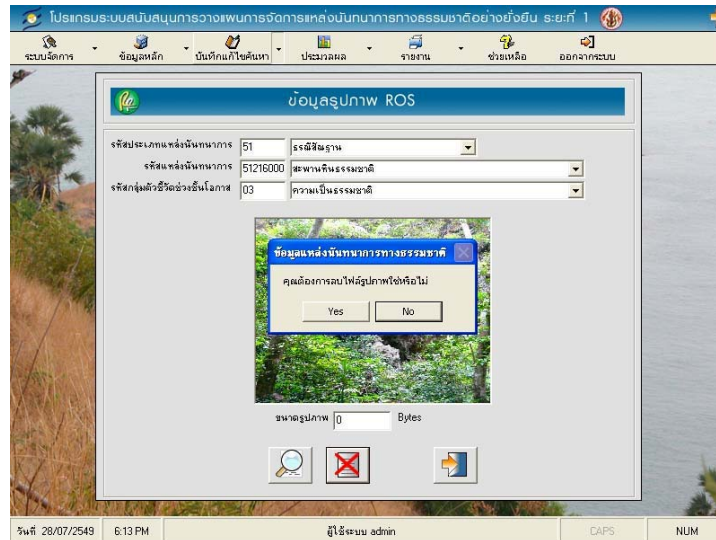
โปรแกรมระบบสนับสนุนการวางแผนการจัดการแหล่งนันทนาการทางธรรมชาติอย่างยั่งยืน ระยะที่ 1

ระบบจัดการ
ข้อมูลหลัก
บันทึกแก้ไขค้นหา
ประมวลผล
รายงาน
ช่วยเหลือ
ออกจากระบบ

ข้อมูลรูปภาพ ROS

รหัสประเภทแหล่งนันทนาการ 51 ธรณีสัณฐาน
รหัสแหล่งนันทนาการ 51216000 สะพานหินธรรมชาติ
รหัสกลุ่มตัวชี้วัดช่วงชั้นโอกาส 03 ความเป็นธรรมชาติ

ข้อมูลแหล่งนันทนาการทางธรรมชาติ
คุณต้องการลบไฟล์รูปภาพใช่หรือไม่
Yes
No

ขนาดรูปภาพ 0 Bytes

วันที่ 28/07/2549 6:13 PM ผู้ใช้ระบบ admin CAPS NUM